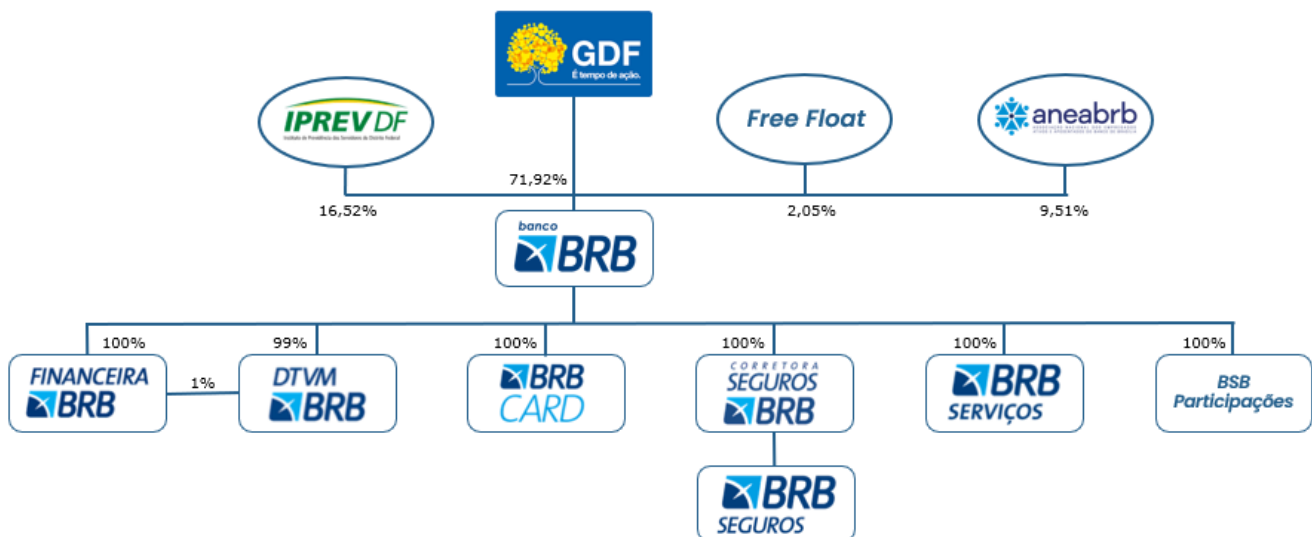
GDF
É tempo de ação.

IPREV DF
Instituto de Previdência dos Servidores do Distrito Federal

Free Float

aneabrb
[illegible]

71,92%

16,52%

2,05%

9,51%

banco
BRB

100%

99%

100%

100%

100%

100%

FINANCEIRA
BRB

1%

DTVM
BRB

BRB
CARD

CORRETORA
SEGUROS
BRB

BRB
SERVIÇOS

BSB
Participações

BRB
SEGUROS